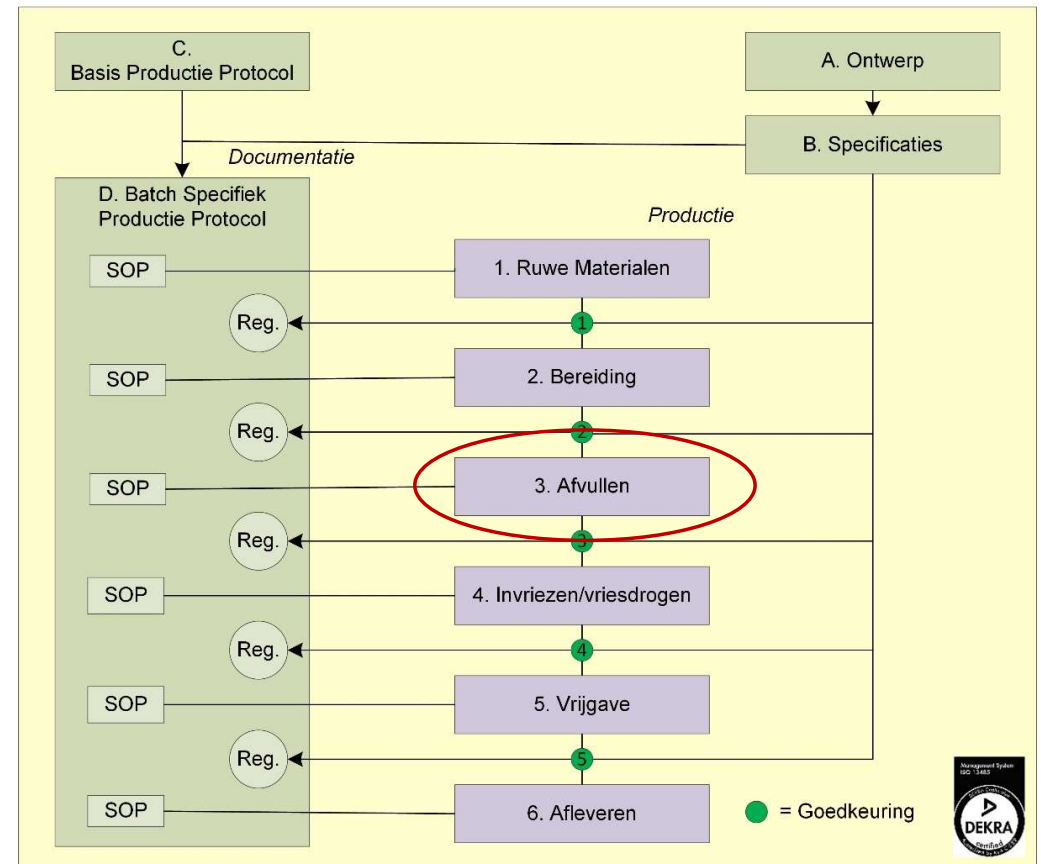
C.
Basis Productie Protocol

A. Ontwerp

B. Specificaties

Documentatie

D. Batch Specifiek
Productie Protocol

Productie

SOP

1. Ruwe Materialen

Reg.

1

SOP

2. Bereiding

Reg.

2

SOP

3. Afvullen

Reg.

3

SOP

4. Invriezen/vriesdrogen

Reg.

4

SOP

5. Vrijgave

Reg.

5

SOP

6. Afleveren

= Goedkeuring

Management System
ISO 13485

DEKRA
Certified